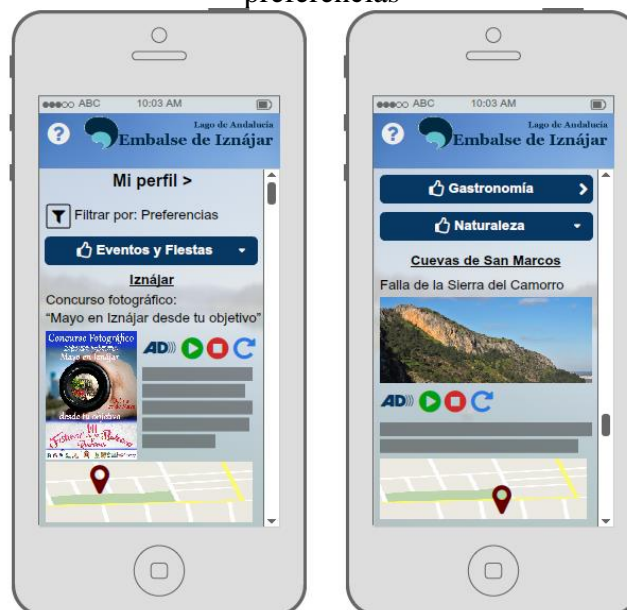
preferencias

●●●○○ ABC 10:03 AM

?

Lago de Andalucía
Embalse de Iznájar

Mi perfil >

Filtrar por: Preferencias

Eventos y Fiestas

Iznájar

Concurso fotográfico:
"Mayo en Iznájar desde tu objetivo"

Concurso Fotográfico
Mayo en Iznájar
desde tu objetivo

AD

●●●○○ ABC 10:03 AM

?

Lago de Andalucía
Embalse de Iznájar

Gastronomía >

Naturaleza

Cuevas de San Marcos

Falla de la Sierra del Camorro

AD